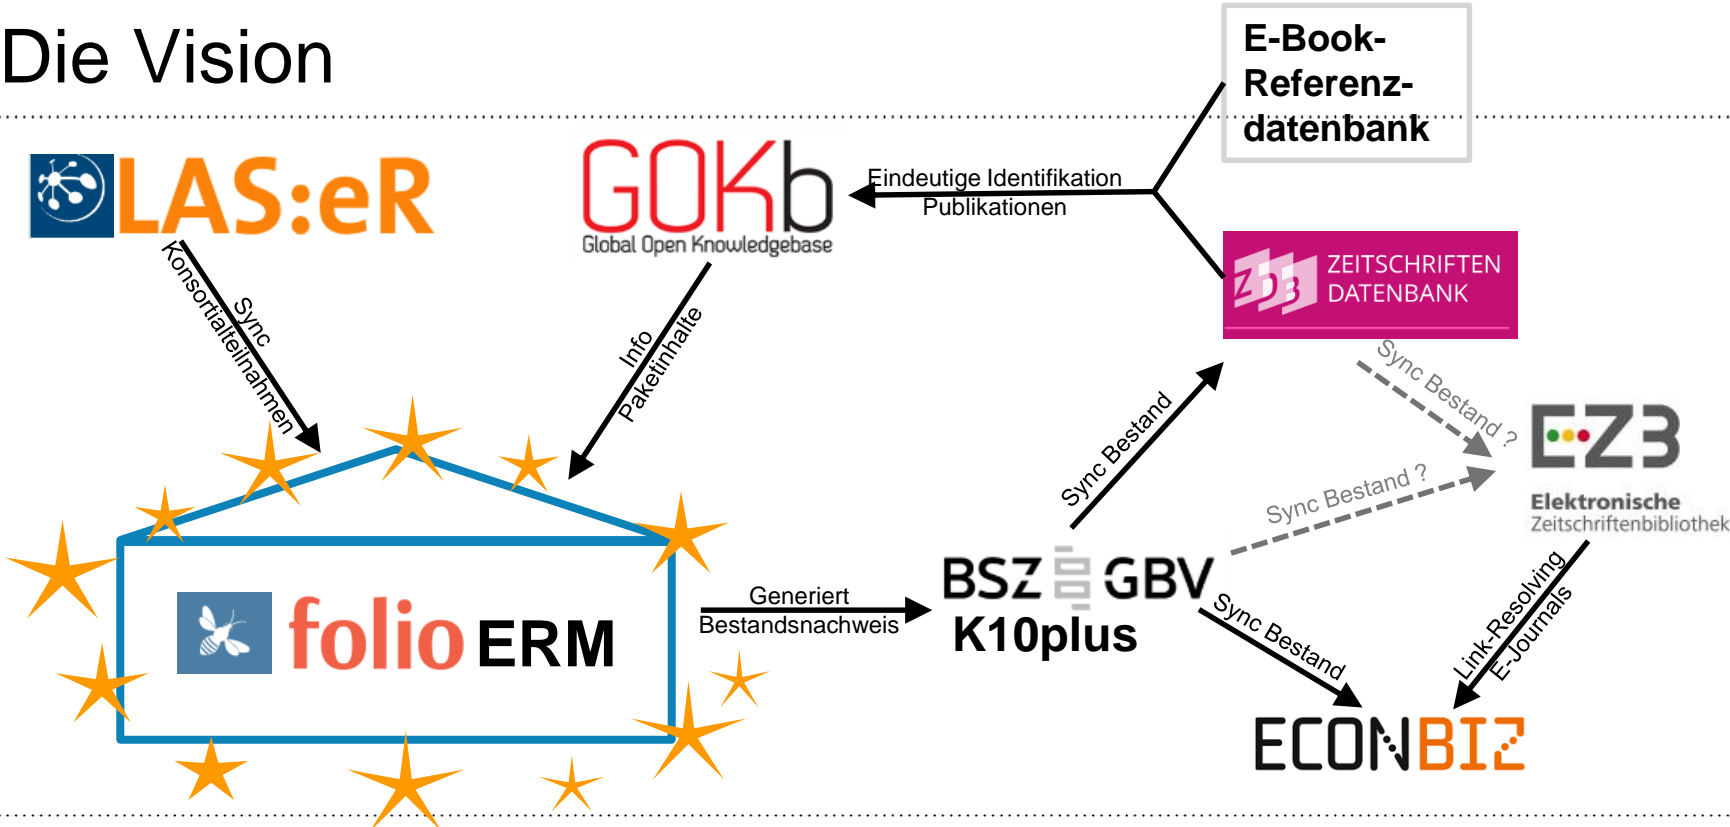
Die Vision

E-Book-Referenz-datenbank

LAS:eR

GOKb
Global Open Knowledgebase

Eindeutige Identifikation Publikationen

ZEITSCHRIFTEN DATENBANK

Sync Konsortialteilnahmen

Info Paketinhalte

Sync Bestand ?

EZB
Elektronische Zeitschriftenbibliothek

Sync Bestand

Sync Bestand ?

folio ERM

Generiert Bestandsnachweis

BSZ GBV
K10plus

Sync Bestand

Link-Resolving E-Journals

ECONBIZ